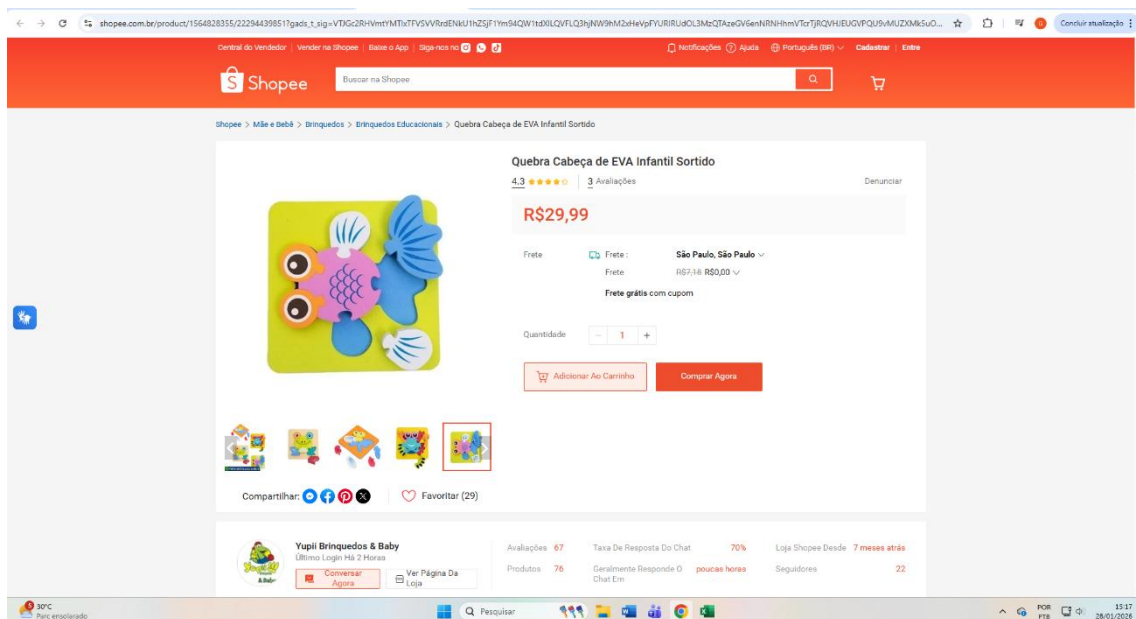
shopee.com.br/product/1564828355/22294439851?gads_t_sig=VTJGc2RHVmtYMTlxTFVSVVRzdENkU1hZSjF1Ym94QW1tdXlLQVFLQ3hjNW9hM2xHeVpFYURlRUdOL3MzQTAzeGV6enNRNHhmVTcrTjRQVHJEUGVPQU9vMUZXMk5uO...

Concluir atualização

Central do Vendedor | Vender na Shopee | Baixe o App | Siga-nos no

Notificações | Ajuda | Português (BR) | Cadastrar | Entre

Shopee

Buscar na Shopee

Shopee > Mãe e Bebê > Brinquedos > Brinquedos Educacionais > Quebra Cabeça de EVA Infantil Sortido

Quebra Cabeça de EVA Infantil Sortido

4.3 | 3 Avaliações

Denunciar

R$29,99

Frete | Frete : São Paulo, São Paulo

Frete R$7,18 R$0,00

Frete grátis com cupom

Quantidade − 1 +

Adicionar Ao Carrinho

Comprar Agora

Compartilhar:

Favoritar (29)

Yupii Brinquedos & Baby

Último Login Há 2 Horas

Conversar Agora

Ver Página Da Loja

Avaliações 67

Produtos 76

Taxa De Resposta Do Chat 70%

Geralmente Responde O Chat Em poucas horas

Loja Shopee Desde 7 meses atrás

Seguidores 22

30°C Parc ensolarado

Pesquisar

POR PTB

15:17 28/01/2026